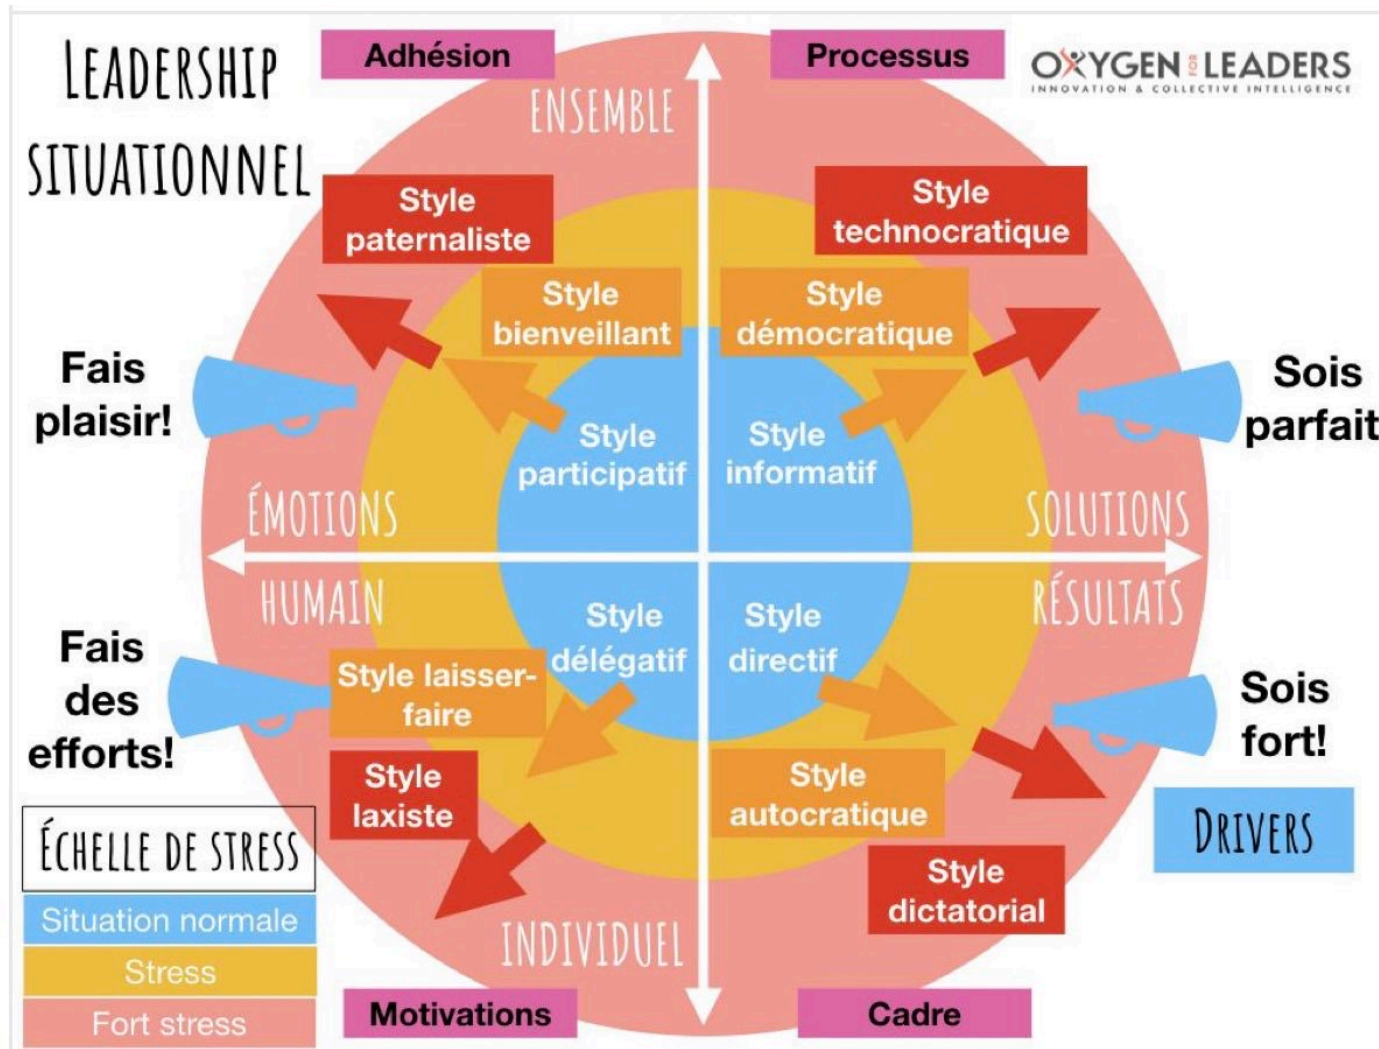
LEADERSHIP SITUATIONNEL

Adhésion

Processus

OXYGEN FOR LEADERS
INNOVATION & COLLECTIVE INTELLIGENCE

ENSEMBLE

Style paternaliste

Style technocratique

Style bienveillant

Style démocratique

Fais plaisir!

Sois parfait

Style participatif

Style informatif

ÉMOTIONS

SOLUTIONS

HUMAIN

RÉSULTATS

Style délégatif

Style directif

Fais des efforts!

Style laisser-faire

Sois fort!

Style laxiste

Style autocratique

DRIVERS

ÉCHELLE DE STRESS

Situation normale

Stress

Fort stress

Style dictatorial

INDIVIDUEL

Motivations

Cadre